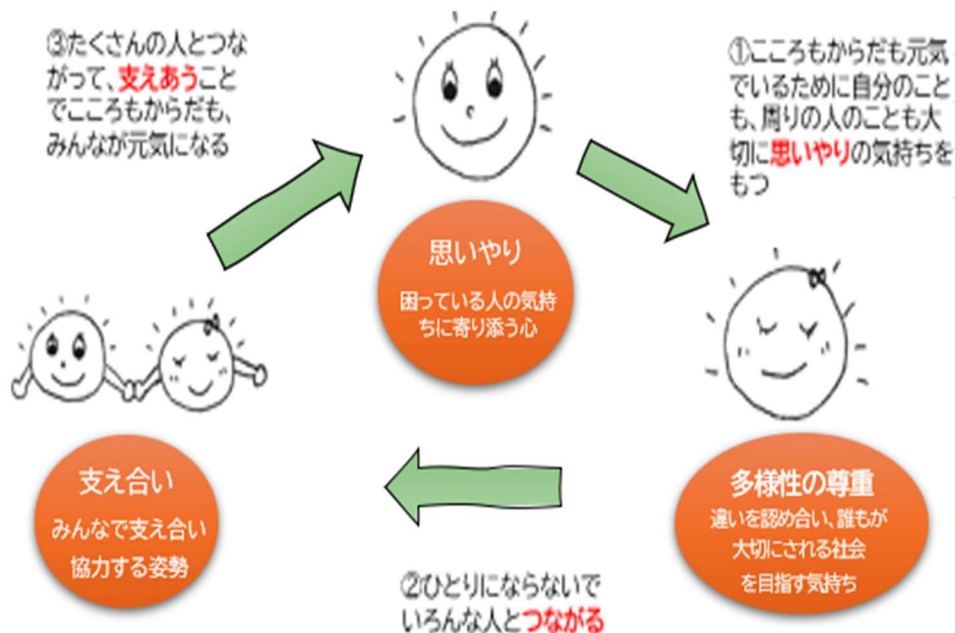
③たくさんの人とつながって、支えあうことでこころもからだも、みんなが元気になる

①こころもからだも元気でいるために自分のことも、周りの人のことも大切に思いやりの気持ちをもつ

思いやり
困っている人の気持ちに寄り添う心

支え合い
みんなで支え合い協力する姿勢

多様性の尊重
違いを認め合い、誰もが大切にされる社会を目指す気持ち

②ひとりにならないでいろんな人とつながる